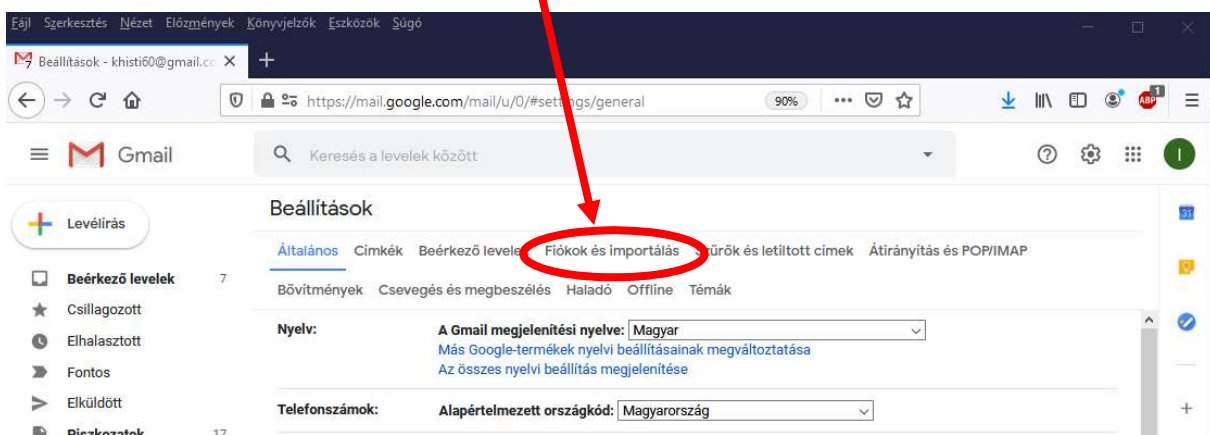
Fájl Szerkesztés Nézet Előzmények Könyvjelzők Eszközök Súgó

Beállítások - khisti60@gmail.co

https://mail.google.com/mail/u/0/#settings/general 90%

Gmail

Keresés a levelek között

Levélírás

Beérkező levelek 7

Csillagozott

Elhalasztott

Fontos

Elküldött

Piszkozatok 17

Beállítások

Általános Címkék Beérkező levelek Fiókok és importálás Szűrők és letiltott címek Átirányítás és POP/IMAP

Bővítmények Csevegés és megbeszélés Haladó Offline Témák

Nyelv: A Gmail megjelenítési nyelve: Magyar

Más Google-termékek nyelvi beállításainak megváltoztatása

Az összes nyelvi beállítás megjelenítése

Telefonszámok: Alapértelmezett országkód: Magyarország